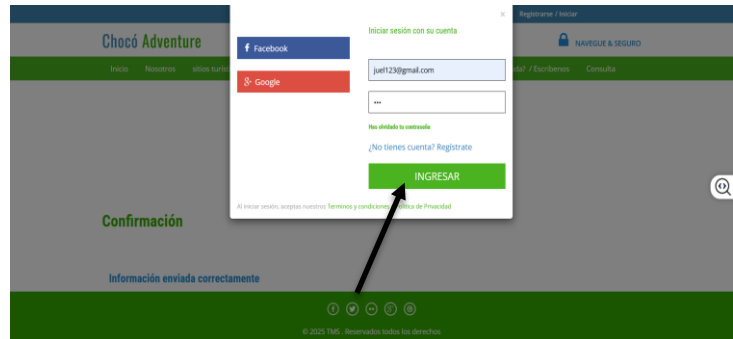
Registrarse / Iniciar

Chocó Adventure

NAVEGUE & SEGURO

Inicio Nosotros sitios turis

ta? / Escríbenos Consulta

×

f Facebook

g+ Google

Iniciar sesión con su cuenta

juel123@gmail.com

•••

Has olvidado tu contraseña

¿No tienes cuenta? Regístrate

INGRESAR

Al iniciar sesión, aceptas nuestros Terminos y condiciones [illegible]ítica de Privacidad

Confirmación

Información enviada correctamente

© 2025 TMS . Reservados todos los derechos